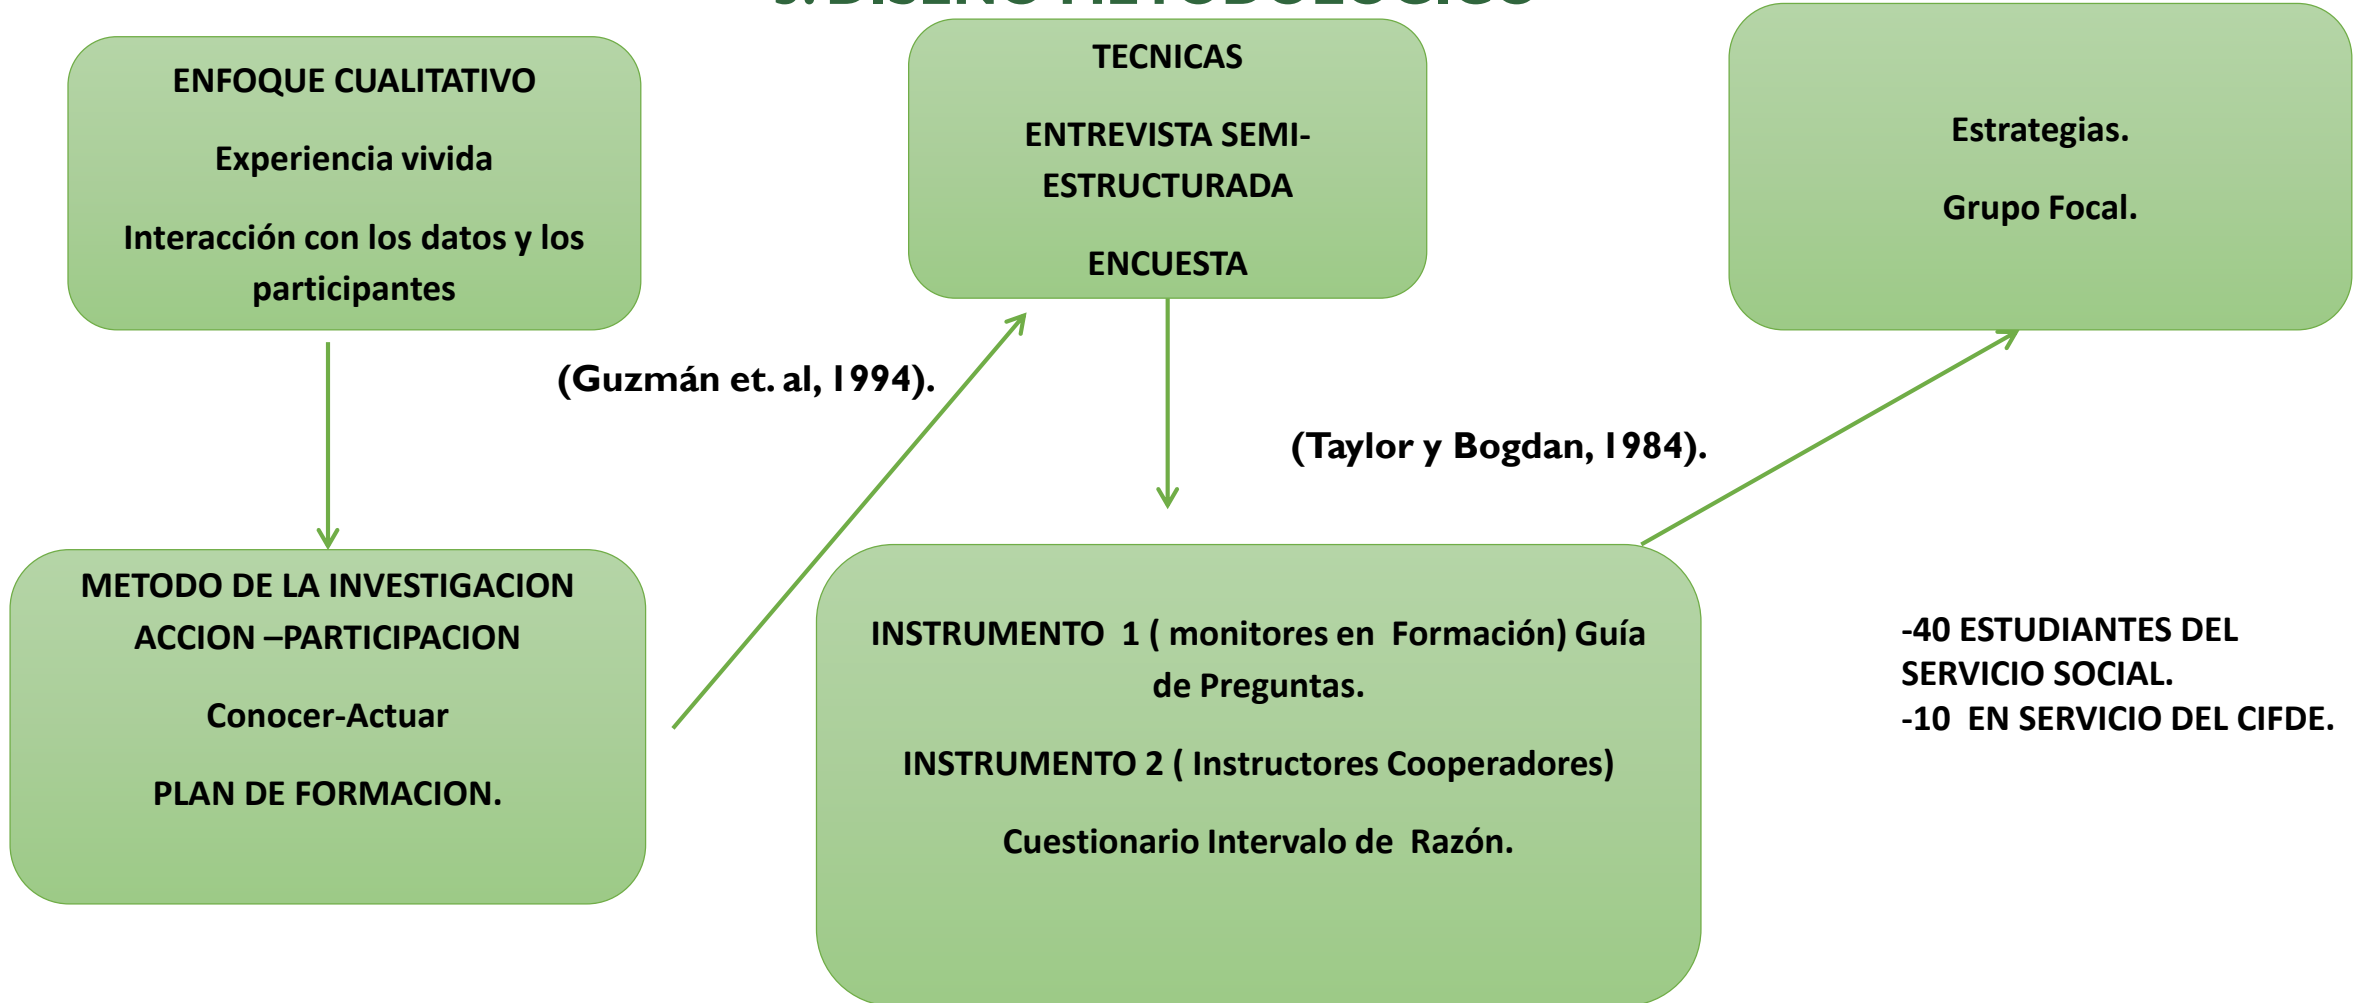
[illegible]

ENFOQUE CUALITATIVO

Experiencia vivida

Interacción con los datos y los participantes

TECNICAS

ENTREVISTA SEMI-ESTRUCTURADA

ENCUESTA

Estrategias.

Grupo Focal.

(Guzmán et. al, 1994).

(Taylor y Bogdan, 1984).

METODO DE LA INVESTIGACION ACCION –PARTICIPACION

Conocer-Actuar

PLAN DE FORMACION.

INSTRUMENTO 1 ( monitores en Formación) Guía de Preguntas.

INSTRUMENTO 2 ( Instructores Cooperadores)

Cuestionario Intervalo de Razón.

-40 ESTUDIANTES DEL SERVICIO SOCIAL.
-10 EN SERVICIO DEL CIFDE.